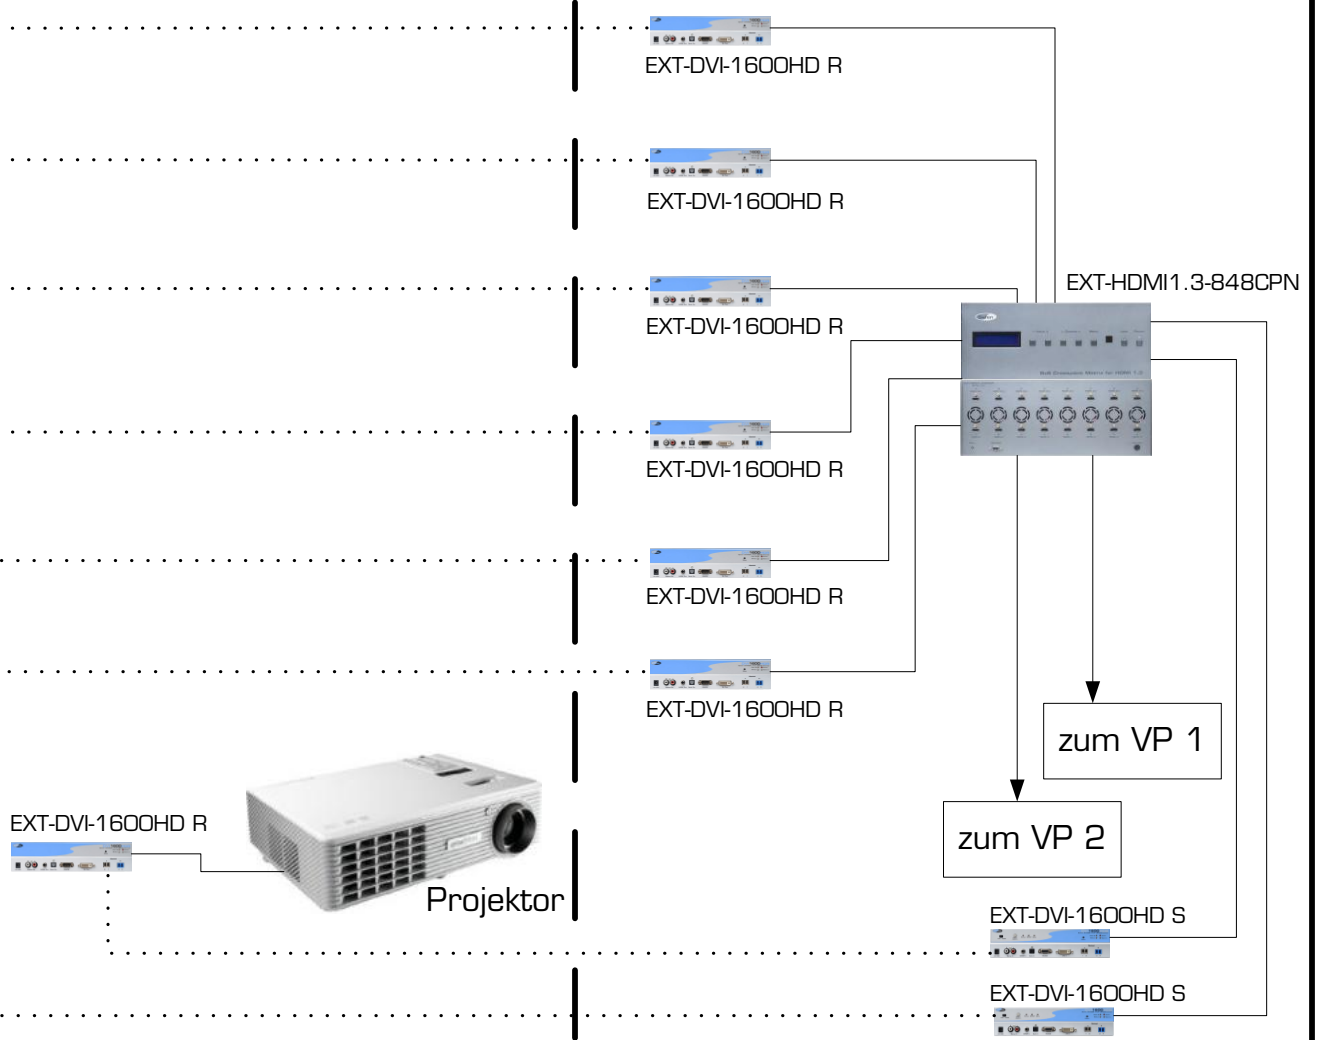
EXT-DVI-1600HD R

EXT-DVI-1600HD R

EXT-HDMI1.3-848CPN

EXT-DVI-1600HD R

EXT-DVI-1600HD R

EXT-DVI-1600HD R

EXT-DVI-1600HD R

zum VP 1

EXT-DVI-1600HD R

zum VP 2

Projektor

EXT-DVI-1600HD S

EXT-DVI-1600HD S